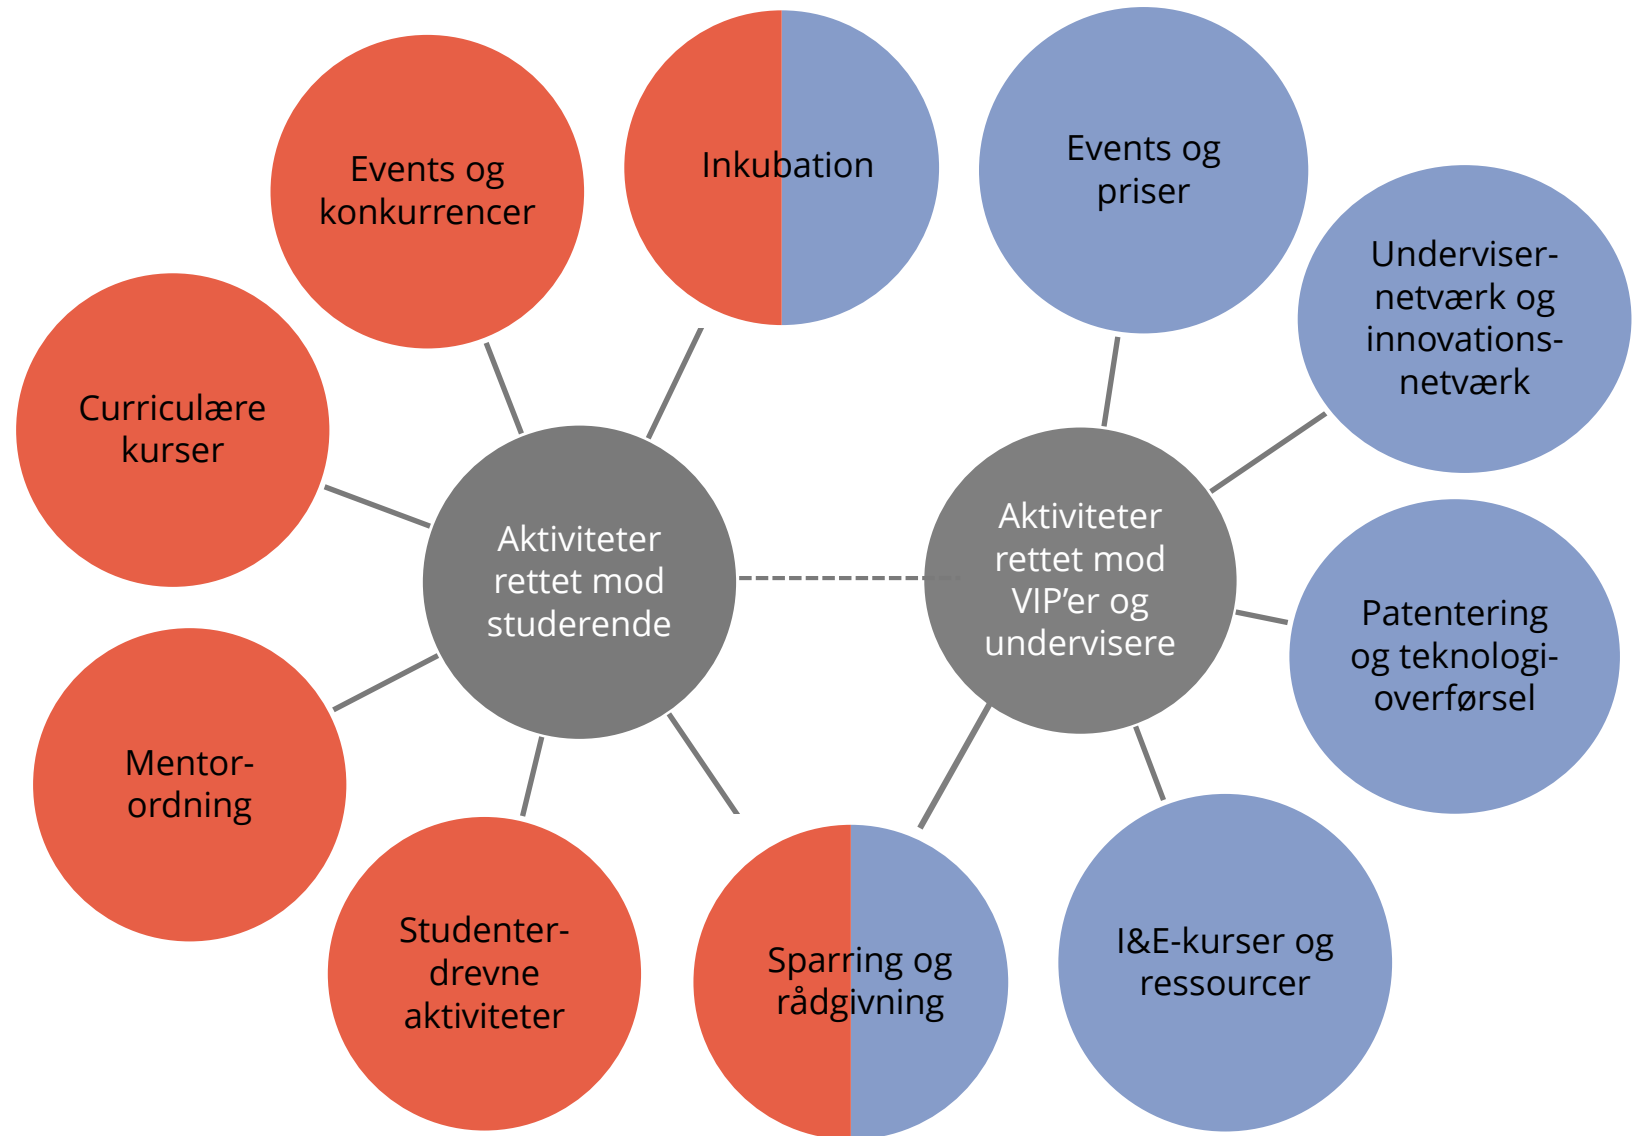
Events og konkurrencer

Inkubation

Events og priser

Underviser-netværk og innovations-netværk

Curriculære kurser

Aktiviteter rettet mod studerende

Aktiviteter rettet mod VIP'er og undervisere

Patentering og teknologi-overførsel

Mentor-ordning

Studenter-drevne aktiviteter

Sparring og rådgivning

I&E-kurser og ressourcer